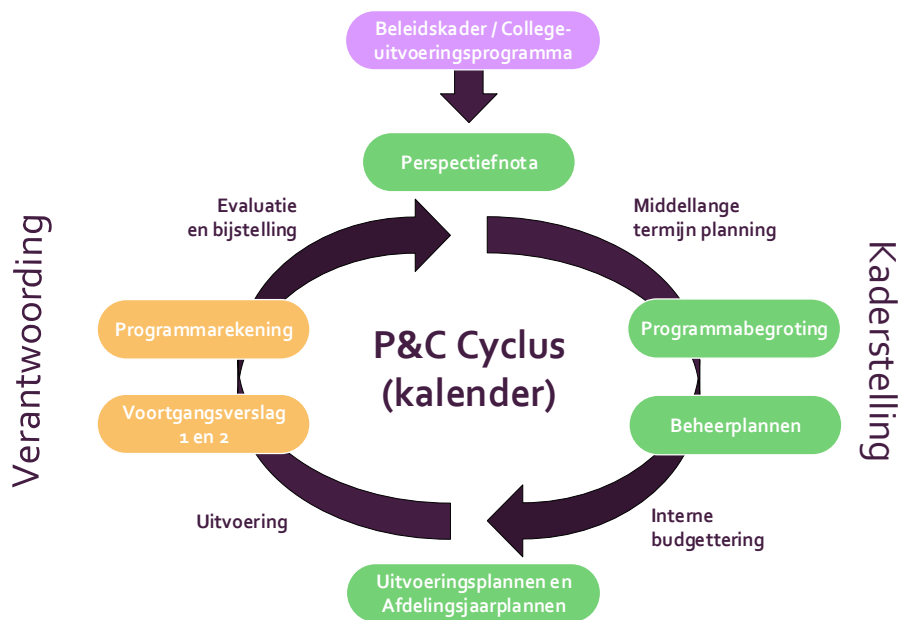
Beleidskader / College-uitvoeringsprogramma

Perspectiefnota

Evaluatie en bijstelling

Middellange termijn planning

Verantwoording

Kaderstelling

Programmarekening

P&C Cyclus (kalender)

Programmabegroting

Voortgangsverslag 1 en 2

Beheerplannen

Uitvoering

Interne budgettering

Uitvoeringsplannen en Afdelingsjaarplannen